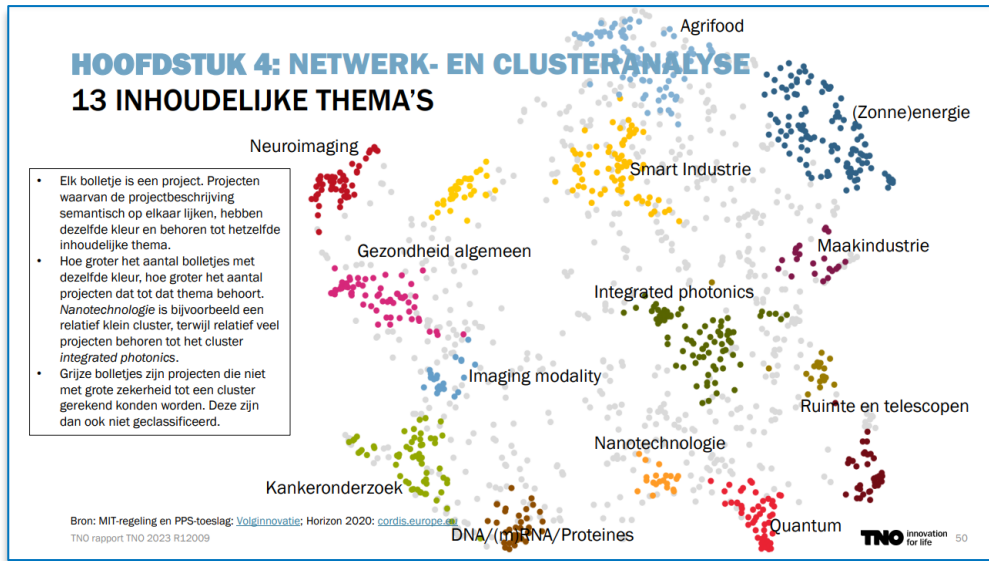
HOOFDSTUK 4: NETWERK- EN CLUSTERANALYSE
13 INHOUDELIJKE THEMA'S

- Elk bolletje is een project. Projecten waarvan de projectbeschrijving semantisch op elkaar lijken, hebben dezelfde kleur en behoren tot hetzelfde inhoudelijke thema.
- Hoe groter het aantal bolletjes met dezelfde kleur, hoe groter het aantal projecten dat tot dat thema behoort. *Nanotechnologie* is bijvoorbeeld een relatief klein cluster, terwijl relatief veel projecten behoren tot het cluster *integrated photonics*.
- Grijze bolletjes zijn projecten die niet met grote zekerheid tot een cluster gerekend konden worden. Deze zijn dan ook niet geclassificeerd.

Agrifood
(Zonne)energie
Neuroimaging
Smart Industrie
Gezondheid algemeen
Maakindustrie
Integrated photonics
Imaging modality
Ruimte en telescopen
Nanotechnologie
Kankeronderzoek
Quantum
DNA/(m)RNA/Proteines

Bron: MIT-regeling en PPS-toeslag: Volginnovatie; Horizon 2020: cordis.europe.eu
TNO rapport TNO 2023 R12009
TNO innovation for life
50